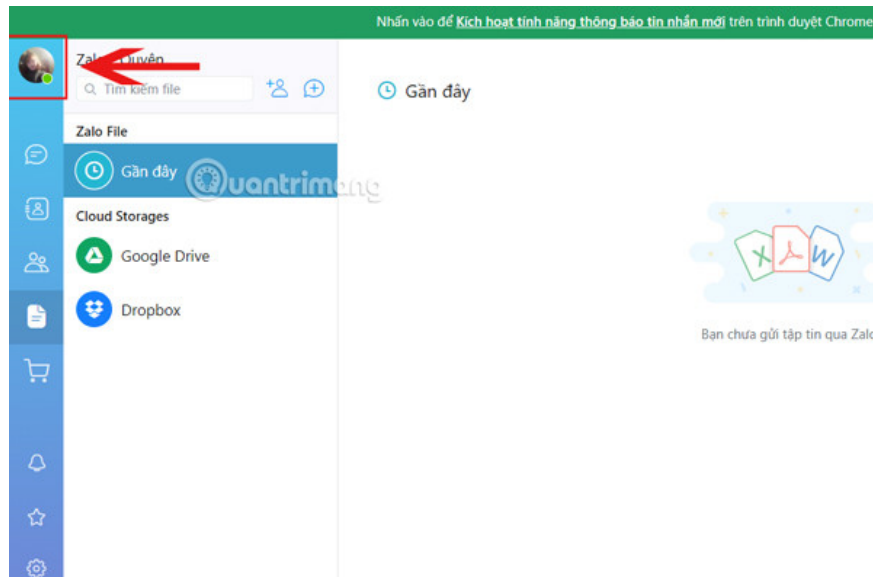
Nhấn vào để Kích hoạt tính năng thông báo tin nhắn mới trên trình duyệt Chrome

Zalo Duyên

Tìm kiếm file

Gần đây

Zalo File

Gần đây

Quantrimang

Cloud Storages

Google Drive

Dropbox

Bạn chưa gửi tập tin qua Zalo